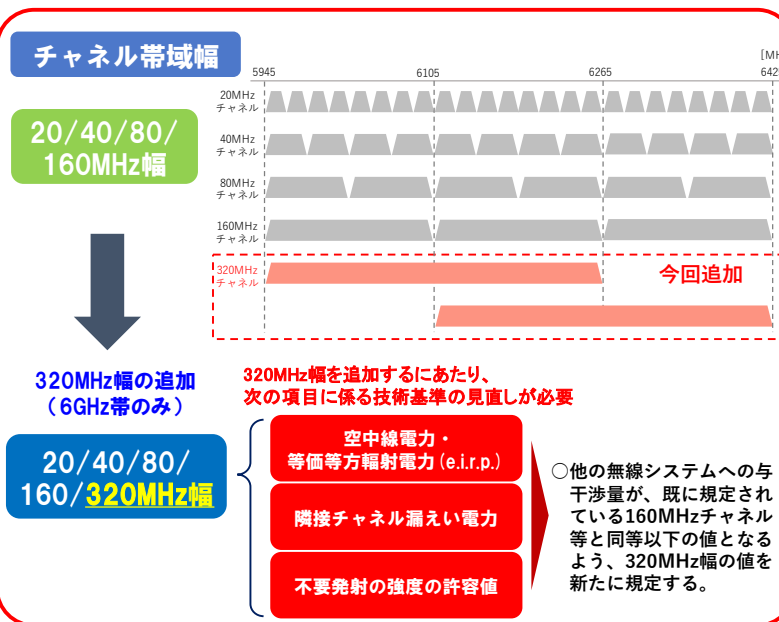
チャネル帯域幅

[MH

5945

6105

6265

642

20/40/80/
160MHz幅

20MHz
チャネル

40MHz
チャネル

80MHz
チャネル

160MHz
チャネル

320MHz
チャネル

今回追加

320MHz幅の追加
（6GHz帯のみ）

320MHz幅を追加するにあたり、
次の項目に係る技術基準の見直しが必要

20/40/80/
160/320MHz幅

空中線電力・
等価等方輻射電力 (e.i.r.p.)

隣接チャネル漏えい電力

不要発射の強度の許容値

○他の無線システムへの与干渉量が、既に規定されている160MHzチャネル等と同等以下の値となるよう、320MHz幅の値を新たに規定する。